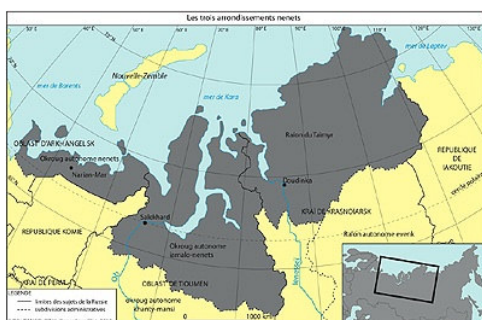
Les trois arrondissements nenets

Nouvelle-Zemble

mer de Barents

mer de Kara

mer de Laptev

OBLAST D'ARKHANGELSK

Okroug autonome nenets

Narian-Mar

Raion du Taïmyr

Doudinka

RÉPUBLIQUE DE IAKOUTIE

cercle polaire

RÉPUBLIQUE KOMIE

Salekhard

KRAÏ DE KRASNOÏARSK

Raion autonome evenk

Okroug autonome iamalo-nenets

OBLAST DE TIOUMEN

Okroug autonome khanty-mansi

Ienisseï

Ob

1000 km

limites des sujets de la Russie

subdivisions administratives